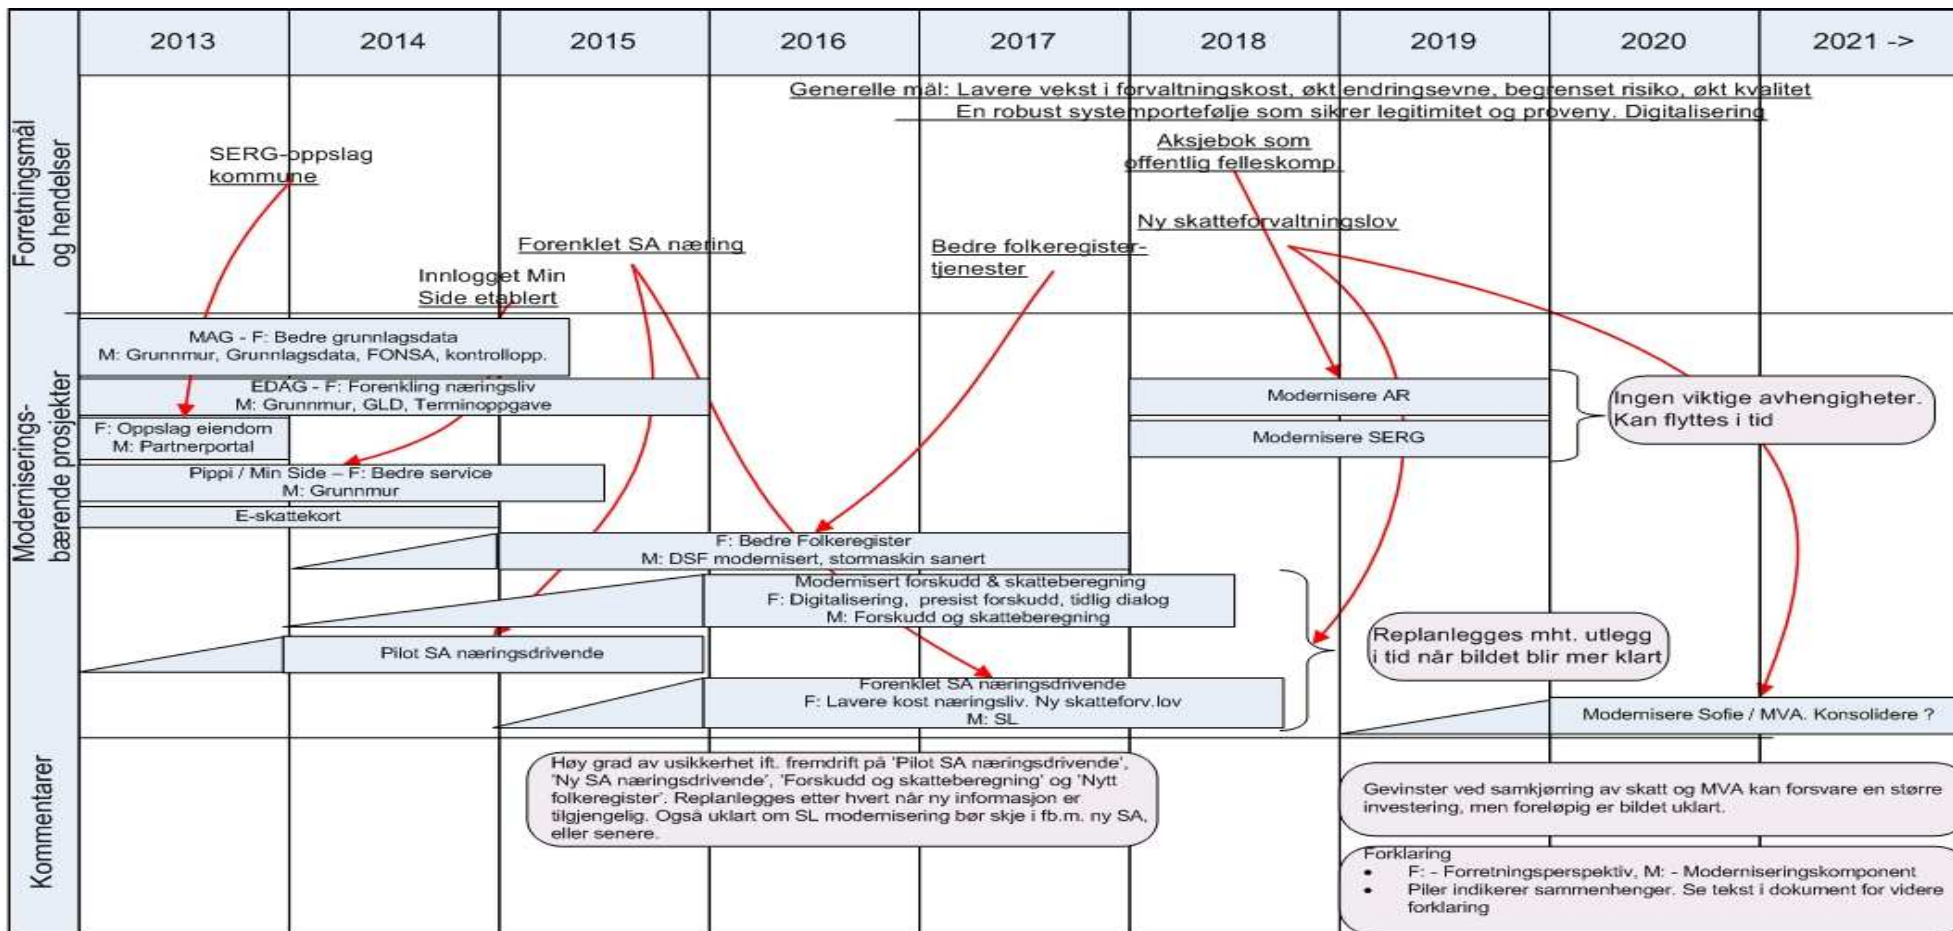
2013 2014 2015 2016 2017 2018 2019 2020 2021 ->

Forretningsmål og hendelser

Generelle mål: Lavere vekst i forvaltningskost, økt endringsevne, begrenset risiko, økt kvalitet
En robust systemportefølje som sikrer legitimitet og proveny. Digitalisering

SERG-oppslag kommune

Aksjebok som offentlig felleskomp.

Ny skatteforvaltningslov

Forenklet SA næring

Bedre folkeregister-tjenester

Innlogget Min Side etablert

Moderniserings-bærende prosjekter

MAG - F: Bedre grunnlagsdata
M: Grunnmur, Grunnlagsdata, FONSA, kontrollopp.

EDAG - F: Forenkling næringsliv
M: Grunnmur, GLD, Terminoppgave

F: Oppslag eiendom
M: Partnerportal

Pippi / Min Side – F: Bedre service
M: Grunnmur

E-skattekort

Modernisere AR

Modernisere SERG

Ingen viktige avhengigheter. Kan flyttes i tid

F: Bedre Folkeregister
M: DSF modernisert, stormaskin sanert

Modernisert forskudd & skatteberegning
F: Digitalisering, presist forskudd, tidlig dialog
M: Forskudd og skatteberegning

Pilot SA næringsdrivende

Replanlegges mht. utlegg i tid når bildet blir mer klart

Forenklet SA næringsdrivende
F: Lavere kost næringsliv. Ny skatteforv.lov
M: SL

Modernisere Sofie / MVA. Konsolidere ?

Kommentarer

Høy grad av usikkerhet ift. fremdrift på 'Pilot SA næringsdrivende', 'Ny SA næringsdrivende', 'Forskudd og skatteberegning' og 'Nytt folkeregister'. Replanlegges etter hvert når ny informasjon er tilgjengelig. Også uklart om SL modernisering bør skje i fb.m. ny SA, eller senere.

Gevinster ved samkjørring av skatt og MVA kan forsvare en større investering, men foreløpig er bildet uklart.

Forklaring
• F: - Forretningsperspektiv, M: - Moderniseringskomponent
• Piler indikerer sammenhenger. Se tekst i dokument for videre forklaring